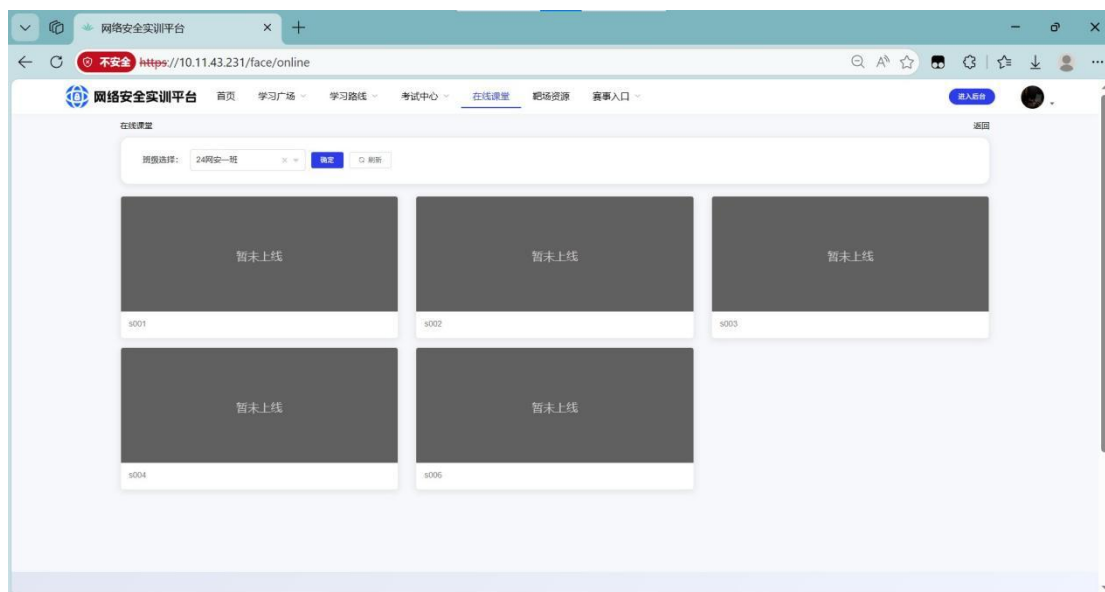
网络安全实训平台

不安全 https://10.11.43.231/face/online

网络安全实训平台 首页 学习广场 学习路线 考试中心 在线课堂 靶场资源 赛事入口 进入后台

在线课堂 返回

班级选择: 24网安一班 确定 刷新

暂未上线
s001

暂未上线
s002

暂未上线
s003

暂未上线
s004

暂未上线
s006